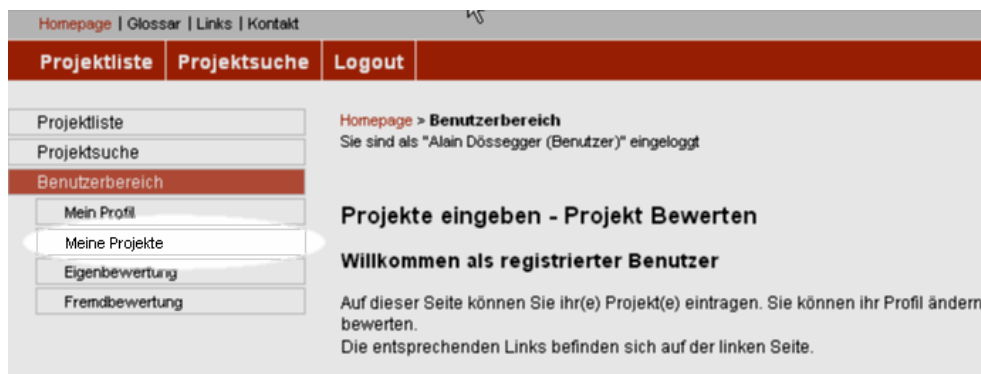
Homepage | Glossar | Links | Kontakt

Projektliste | Projektsuche | Logout

Projektliste
Projektsuche
Benutzerbereich
Mein Profil
Meine Projekte
Eigenbewertung
Fremdbewertung

Homepage > Benutzerbereich
Sie sind als "Alain Dössegger (Benutzer)" eingeloggt

Projekte eingeben - Projekt Bewerten

Willkommen als registrierter Benutzer

Auf dieser Seite können Sie ihr(e) Projekt(e) eintragen. Sie können ihr Profil änderr bewerten.
Die entsprechenden Links befinden sich auf der linken Seite.